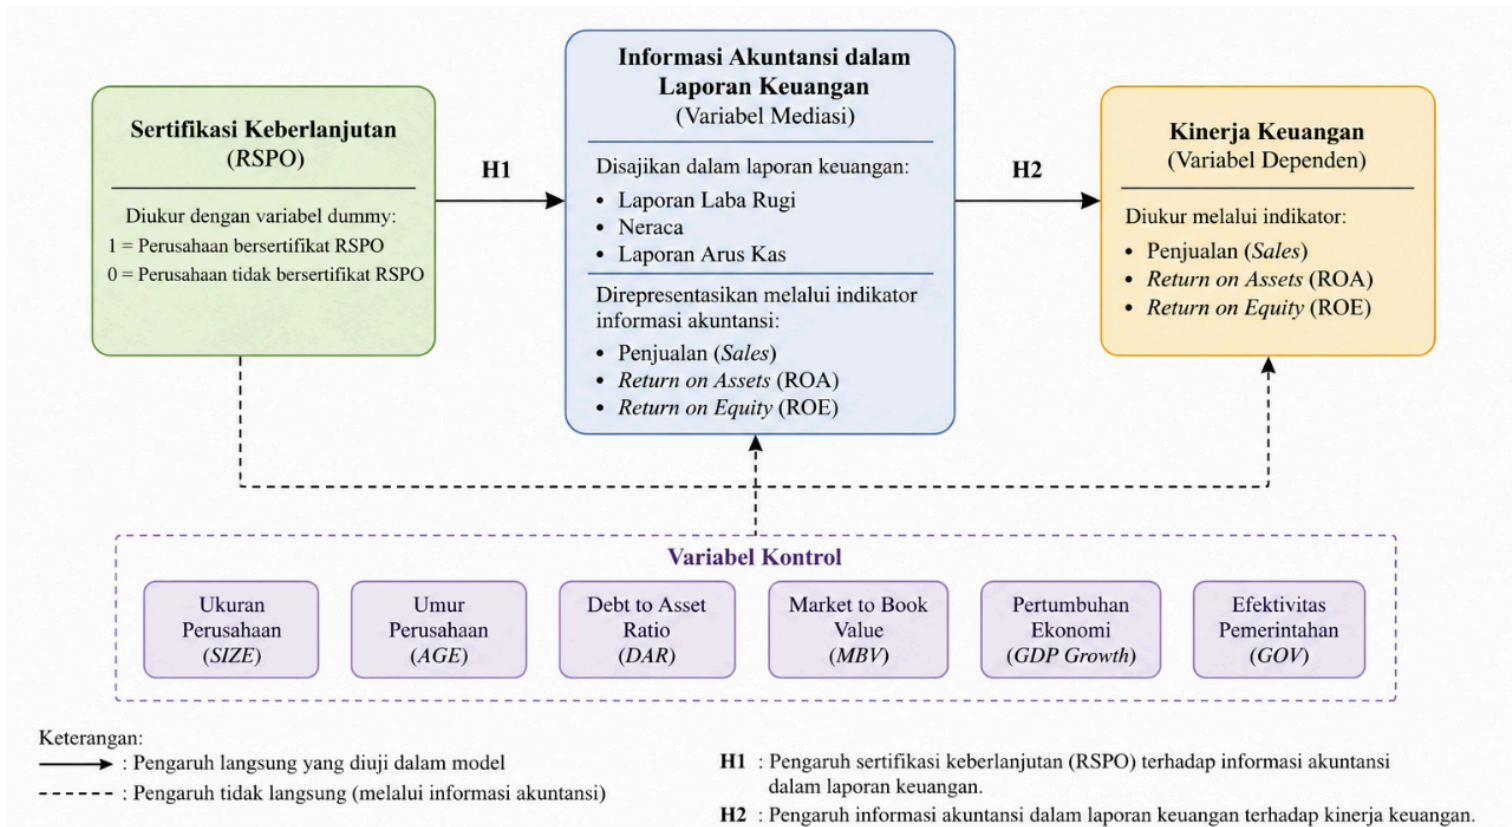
**Sertifikasi Keberlanjutan**
(RSPO)

Diukur dengan variabel dummy:
1 = Perusahaan bersertifikat RSPO
0 = Perusahaan tidak bersertifikat RSPO

H1

**Informasi Akuntansi dalam Laporan Keuangan**
(Variabel Mediasi)

Disajikan dalam laporan keuangan:
- Laporan Laba Rugi
- Neraca
- Laporan Arus Kas

Direpresentasikan melalui indikator informasi akuntansi:
- Penjualan (*Sales*)
- *Return on Assets* (ROA)
- *Return on Equity* (ROE)

H2

**Kinerja Keuangan**
(Variabel Dependen)

Diukur melalui indikator:
- Penjualan (*Sales*)
- *Return on Assets* (ROA)
- *Return on Equity* (ROE)

**Variabel Kontrol**

Ukuran Perusahaan (*SIZE*)

Umur Perusahaan (*AGE*)

Debt to Asset Ratio (*DAR*)

Market to Book Value (*MBV*)

Pertumbuhan Ekonomi (*GDP Growth*)

Efektivitas Pemerintahan (*GOV*)

Keterangan:
: Pengaruh langsung yang diuji dalam model
: Pengaruh tidak langsung (melalui informasi akuntansi)

**H1** : Pengaruh sertifikasi keberlanjutan (RSPO) terhadap informasi akuntansi dalam laporan keuangan.
**H2** : Pengaruh informasi akuntansi dalam laporan keuangan terhadap kinerja keuangan.